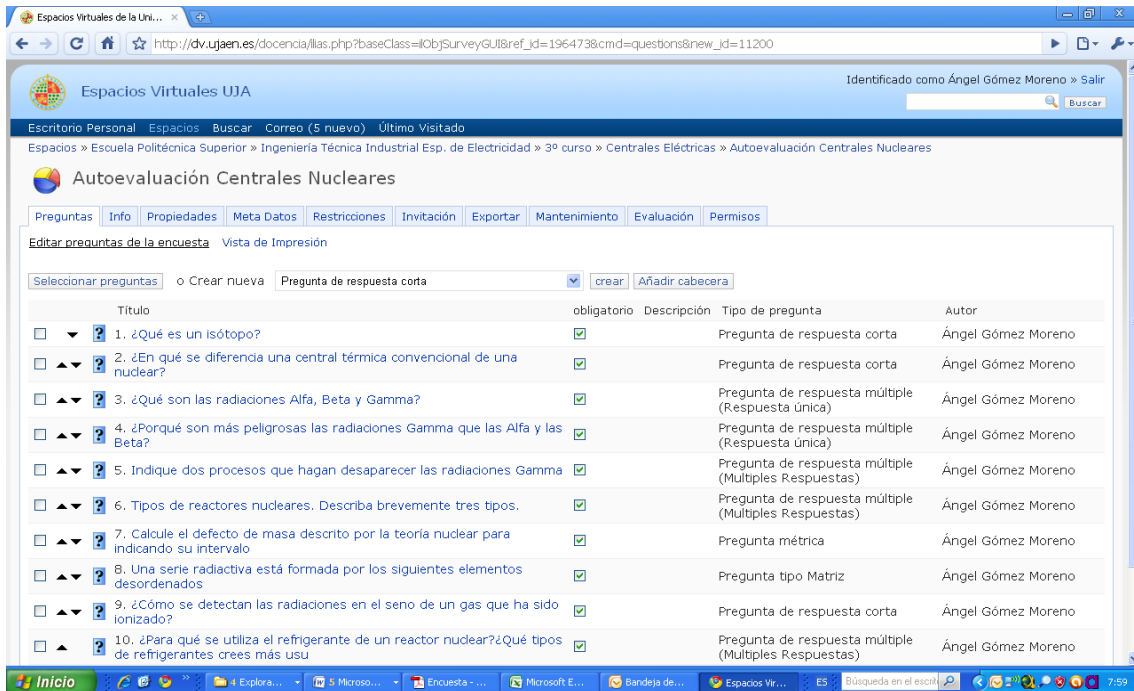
Espacios Virtuales de la Uni... ×

http://dv.ujaen.es/docencia/ilias.php?baseClass=ilObjSurveyGUI&ref_id=196473&cmd=questions&new_id=11200

Espacios Virtuales UJA

Identificado como Ángel Gómez Moreno » Salir

Buscar

Escritorio Personal Espacios Buscar Correo (5 nuevo) Último Visitado

Espacios » Escuela Politécnica Superior » Ingeniería Técnica Industrial Esp. de Electricidad » 3º curso » Centrales Eléctricas » Autoevaluación Centrales Nucleares

Autoevaluación Centrales Nucleares

Preguntas Info Propiedades Meta Datos Restricciones Invitación Exportar Mantenimiento Evaluación Permisos

Editar preguntas de la encuesta Vista de Impresión

Seleccionar preguntas o Crear nueva Pregunta de respuesta corta crear Añadir cabecera

| Título | obligatorio | Descripción | Tipo de pregunta | Autor |
|---|---|---|---|---|
| 1. ¿Qué es un isótopo? | ☑ | | Pregunta de respuesta corta | Ángel Gómez Moreno |
| 2. ¿En qué se diferencia una central térmica convencional de una nuclear? | ☑ | | Pregunta de respuesta corta | Ángel Gómez Moreno |
| 3. ¿Qué son las radiaciones Alfa, Beta y Gamma? | ☑ | | Pregunta de respuesta múltiple (Respuesta única) | Ángel Gómez Moreno |
| 4. ¿Porqué son más peligrosas las radiaciones Gamma que las Alfa y las Beta? | ☑ | | Pregunta de respuesta múltiple (Respuesta única) | Ángel Gómez Moreno |
| 5. Indique dos procesos que hagan desaparecer las radiaciones Gamma | ☑ | | Pregunta de respuesta múltiple (Multiples Respuestas) | Ángel Gómez Moreno |
| 6. Tipos de reactores nucleares. Describa brevemente tres tipos. | ☑ | | Pregunta de respuesta múltiple (Multiples Respuestas) | Ángel Gómez Moreno |
| 7. Calcule el defecto de masa descrito por la teoría nuclear para indicando su intervalo | ☑ | | Pregunta métrica | Ángel Gómez Moreno |
| 8. Una serie radiactiva está formada por los siguientes elementos desordenados | ☑ | | Pregunta tipo Matriz | Ángel Gómez Moreno |
| 9. ¿Cómo se detectan las radiaciones en el seno de un gas que ha sido ionizado? | ☑ | | Pregunta de respuesta corta | Ángel Gómez Moreno |
| 10. ¿Para qué se utiliza el refrigerante de un reactor nuclear?¿Qué tipos de refrigerantes crees más usu | ☑ | | Pregunta de respuesta múltiple (Multiples Respuestas) | Ángel Gómez Moreno |

Inicio 4 Explora... 5 Microso... Encuesta - ... Microsoft E... Bandeja de... Espacios Vir... ES Búsqueda en el escrit 7:59